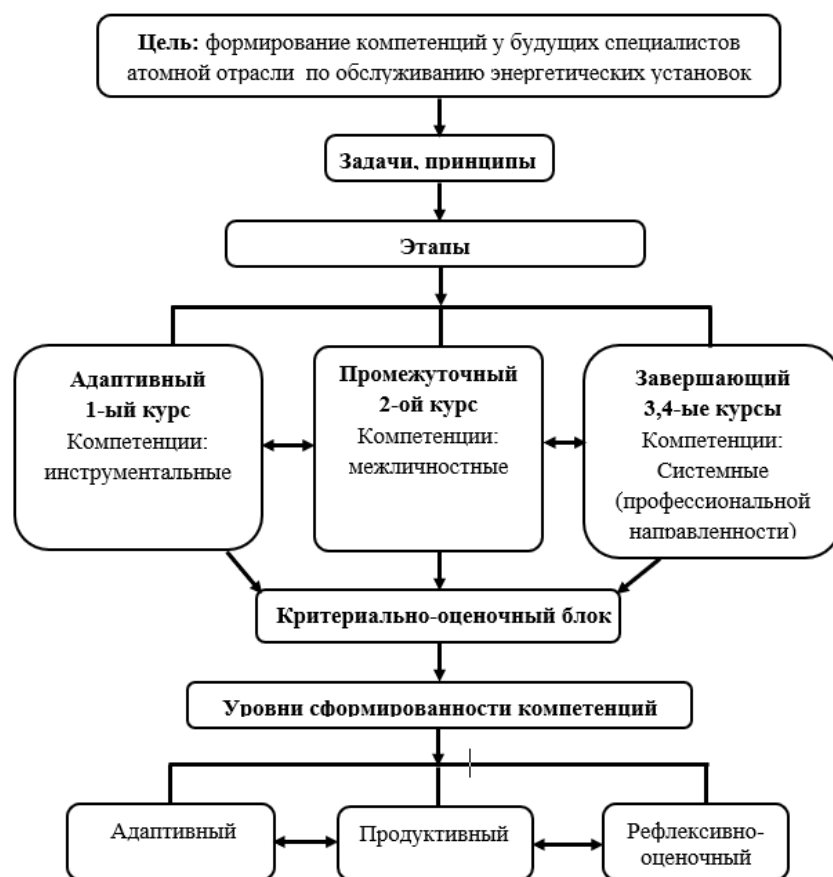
Цель: формирование компетенций у будущих специалистов атомной отрасли по обслуживанию энергетических установок

Задачи, принципы

Этапы

Адаптивный
1-ый курс
Компетенции:
инструментальные

Промежуточный
2-ой курс
Компетенции:
межличностные

Завершающий
3,4-ые курсы
Компетенции:
Системные
(профессиональной
направленности)

Критериально-оценочный блок

Уровни сформированности компетенций

Адаптивный

Продуктивный

Рефлексивно-
оценочный